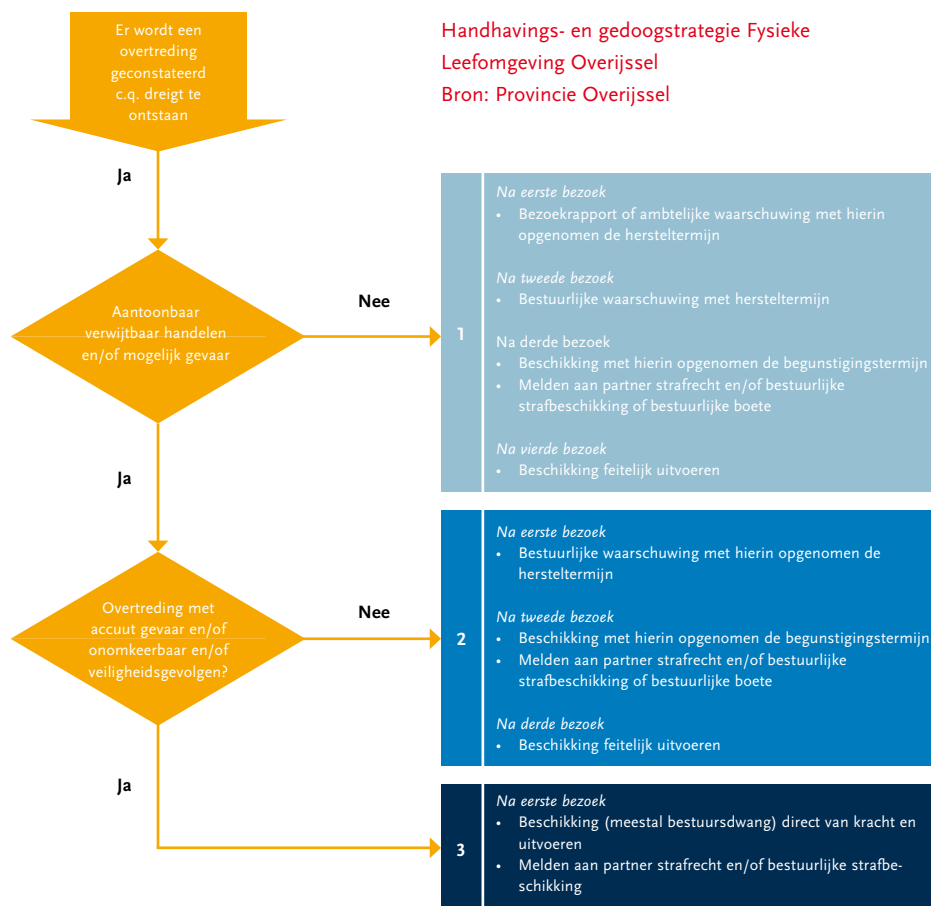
Er wordt een overtreding geconstateerd c.q. dreigt te ontstaan

Handhavings- en gedoogstrategie Fysieke Leefomgeving Overijssel
Bron: Provincie Overijssel

Ja

Aantoonbaar verwijtbaar handelen en/of mogelijk gevaar

Nee

1

*Na eerste bezoek*
• Bezoekrapport of ambtelijke waarschuwing met hierin opgenomen de hersteltermijn

*Na tweede bezoek*
• Bestuurlijke waarschuwing met hersteltermijn

Na derde bezoek
• Beschikking met hierin opgenomen de begunstigingstermijn
• Melden aan partner strafrecht en/of bestuurlijke strafbeschikking of bestuurlijke boete

*Na vierde bezoek*
• Beschikking feitelijk uitvoeren

Ja

Overtreding met accuut gevaar en/of onomkeerbaar en/of veiligheidsgevolgen?

Nee

2

*Na eerste bezoek*
• Bestuurlijke waarschuwing met hierin opgenomen de hersteltermijn

*Na tweede bezoek*
• Beschikking met hierin opgenomen de begunstigingstermijn
• Melden aan partner strafrecht en/of bestuurlijke strafbeschikking of bestuurlijke boete

*Na derde bezoek*
• Beschikking feitelijk uitvoeren

Ja

3

*Na eerste bezoek*
• Beschikking (meestal bestuursdwang) direct van kracht en uitvoeren
• Melden aan partner strafrecht en/of bestuurlijke strafbeschikking